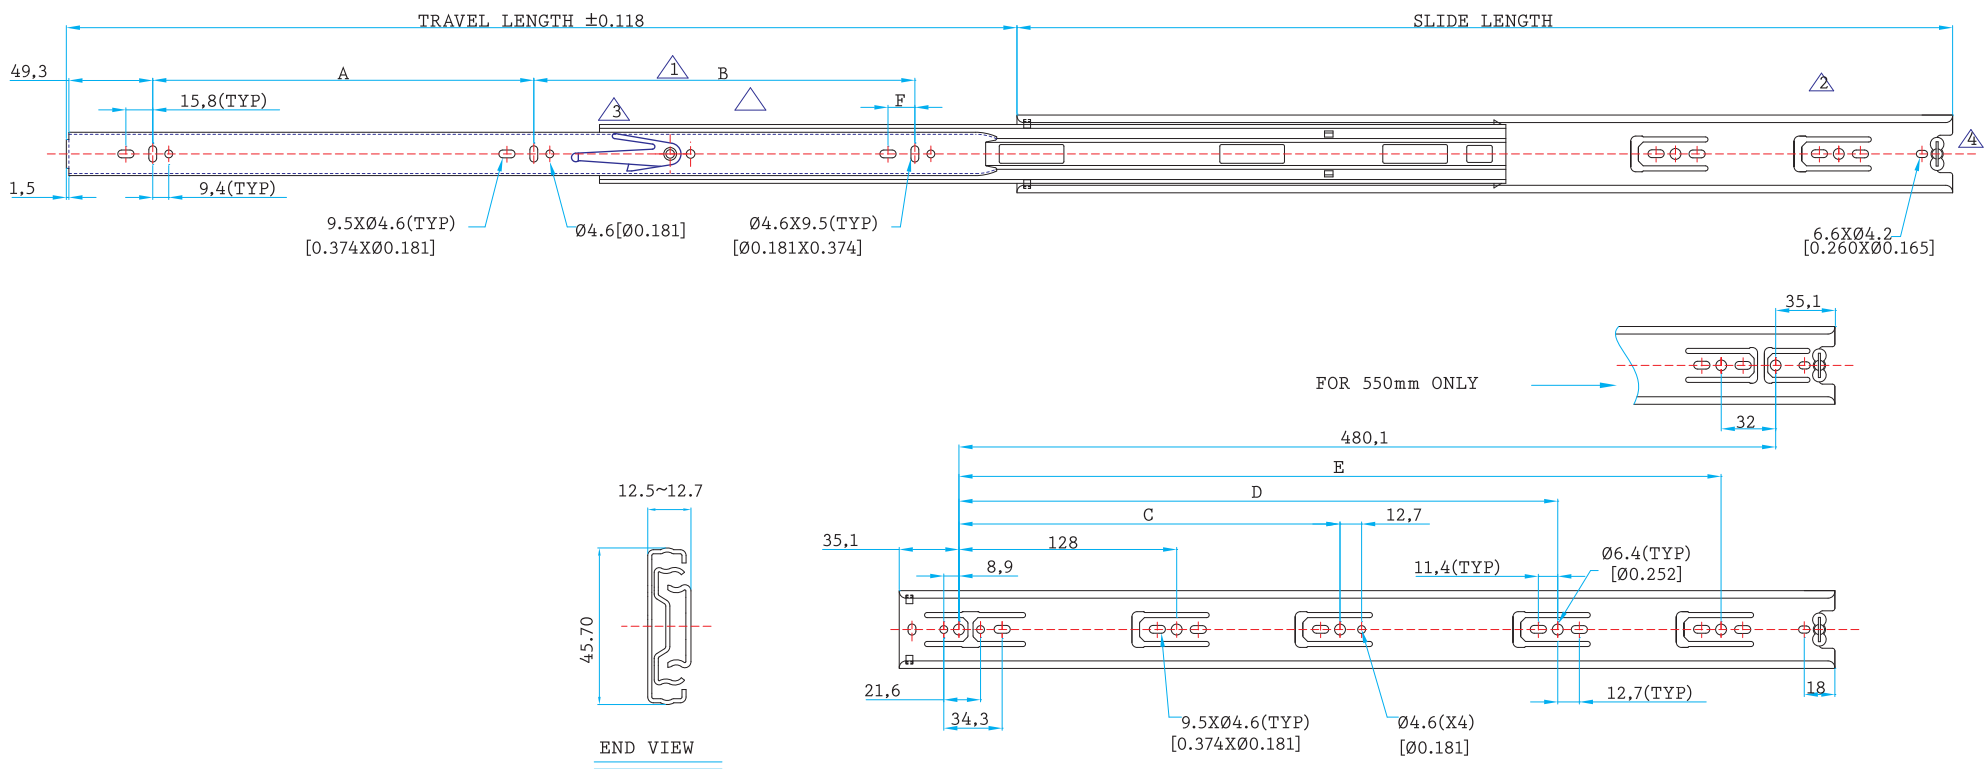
TRAVEL LENGTH ±0.118
SLIDE LENGTH
49,3
A
1
B
15,8(TYP)
3
F
2
4
1,5
9,4(TYP)
9.5XØ4.6(TYP)
[0.374XØ0.181]
Ø4.6[Ø0.181]
Ø4.6X9.5(TYP)
[Ø0.181X0.374]
6.6XØ4.2
[0.260XØ0.165]
35,1
FOR 550mm ONLY
32
480,1
E
D
12.5~12.7
C
12,7
35,1
128
8,9
11,4(TYP)
Ø6.4(TYP)
[Ø0.252]
45.70
21,6
34,3
12,7(TYP)
18
9.5XØ4.6(TYP)
[0.374XØ0.181]
Ø4.6(X4)
[Ø0.181]
END VIEW